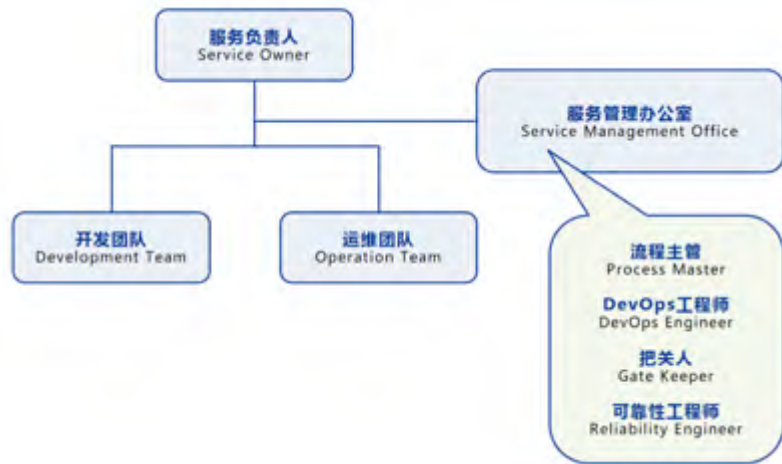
服务负责人
Service Owner

服务管理办公室
Service Management Office

开发团队
Development Team

运维团队
Operation Team

流程主管
Process Master

DevOps工程师
DevOps Engineer

把关人
Gate Keeper

可靠性工程师
Reliability Engineer